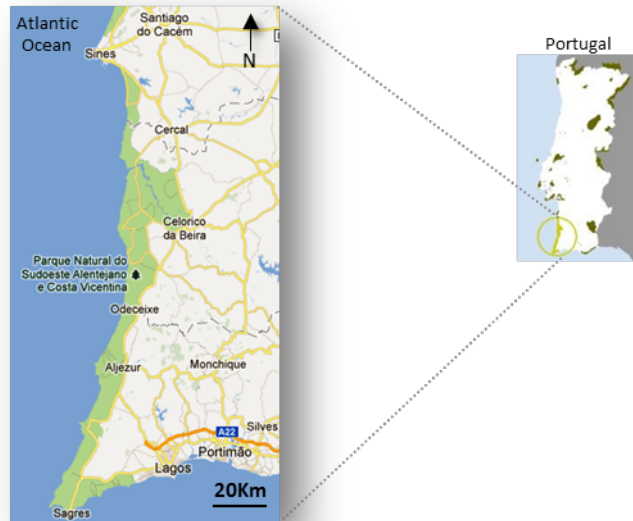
Atlantic Ocean

Santiago do Cacém

Sines

N

Cercal

Celorico da Beira

Parque Natural do Sudoeste Alentejano e Costa Vicentina

Odeceixe

Aljezur

Monchique

A22

Silves

Portimão

Lagos

20Km

Sagres

Portugal